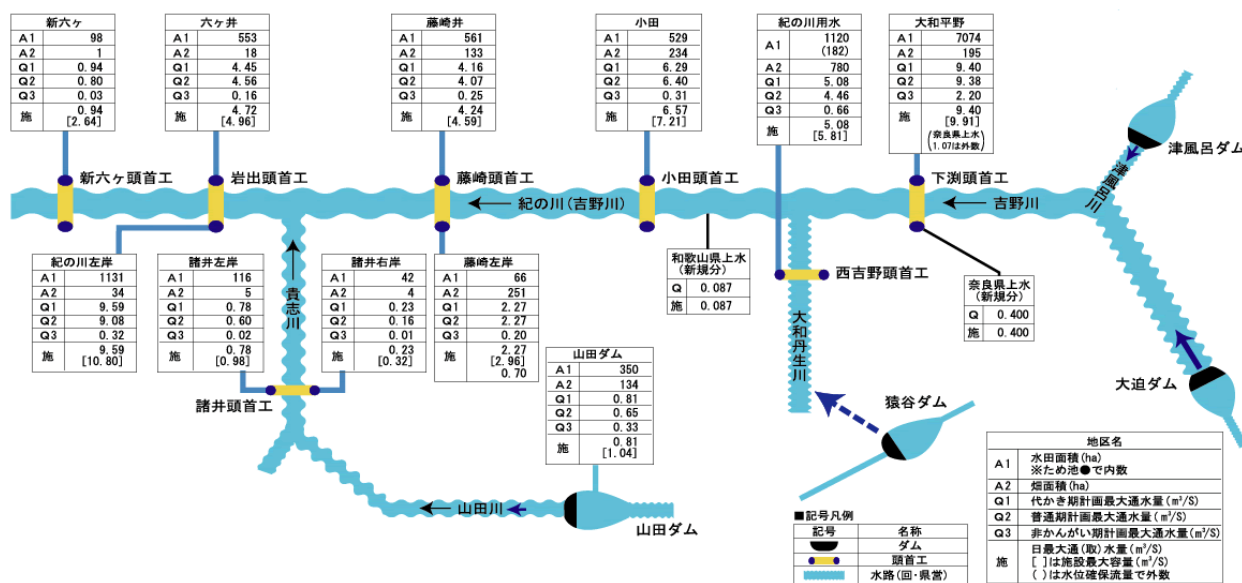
新六ヶ

| A1 | 98 |
|---|---|
| A2 | 1 |
| Q1 | 0.94 |
| Q2 | 0.80 |
| Q3 | 0.03 |
| 施 | 0.94 [2.64] |

六ヶ井

| A1 | 553 |
|---|---|
| A2 | 18 |
| Q1 | 4.45 |
| Q2 | 4.56 |
| Q3 | 0.16 |
| 施 | 4.72 [4.96] |

藤崎井

| A1 | 561 |
|---|---|
| A2 | 133 |
| Q1 | 4.16 |
| Q2 | 4.07 |
| Q3 | 0.25 |
| 施 | 4.24 [4.59] |

小田

| A1 | 529 |
|---|---|
| A2 | 234 |
| Q1 | 6.29 |
| Q2 | 6.40 |
| Q3 | 0.31 |
| 施 | 6.57 [7.21] |

紀の川用水

| A1 | 1120 (182) |
|---|---|
| A2 | 780 |
| Q1 | 5.08 |
| Q2 | 4.46 |
| Q3 | 0.66 |
| 施 | 5.08 [5.81] |

大和平野

| A1 | 7074 |
|---|---|
| A2 | 195 |
| Q1 | 9.40 |
| Q2 | 9.38 |
| Q3 | 2.20 |
| 施 | 9.40 [9.91] (奈良県上水 1.07は外数) |

新六ヶ頭首工
岩出頭首工
藤崎頭首工
小田頭首工
下渕頭首工
紀の川（吉野川）
吉野川
津風呂ダム
津風呂川
大迫ダム

紀の川左岸

| A1 | 1131 |
|---|---|
| A2 | 34 |
| Q1 | 9.59 |
| Q2 | 9.08 |
| Q3 | 0.32 |
| 施 | 9.59 [10.80] |

諸井左岸

| A1 | 116 |
|---|---|
| A2 | 5 |
| Q1 | 0.78 |
| Q2 | 0.60 |
| Q3 | 0.02 |
| 施 | 0.78 [0.98] |

貴志川

諸井右岸

| A1 | 42 |
|---|---|
| A2 | 4 |
| Q1 | 0.23 |
| Q2 | 0.16 |
| Q3 | 0.01 |
| 施 | 0.23 [0.32] |

藤崎左岸

| A1 | 66 |
|---|---|
| A2 | 251 |
| Q1 | 2.27 |
| Q2 | 2.27 |
| Q3 | 0.20 |
| 施 | 2.27 [2.96] 0.70 |

和歌山県上水（新規分）

| Q | 0.087 |
|---|---|
| 施 | 0.087 |

西吉野頭首工
大和丹生川

奈良県上水（新規分）

| Q | 0.400 |
|---|---|
| 施 | 0.400 |

山田ダム

| A1 | 350 |
|---|---|
| A2 | 134 |
| Q1 | 0.81 |
| Q2 | 0.65 |
| Q3 | 0.33 |
| 施 | 0.81 [1.04] |

諸井頭首工
猿谷ダム
山田川
山田ダム

■記号凡例

| 記号 | 名称 |
|---|---|
| | ダム |
| | 頭首工 |
| | 水路（回・県営） |

| 地区名 | |
|---|---|
| A1 | 水田面積(ha) ※ため池●で内数 |
| A2 | 畑面積(ha) |
| Q1 | 代かき期計画最大通水量(m³/S) |
| Q2 | 普通期計画最大通水量(m³/S) |
| Q3 | 非かんがい期計画最大通水量(m³/S) |
| 施 | 日最大通(取)水量(m³/S) [ ]は施設最大容量(m³/S) ( )は水位確保流量で外数 |